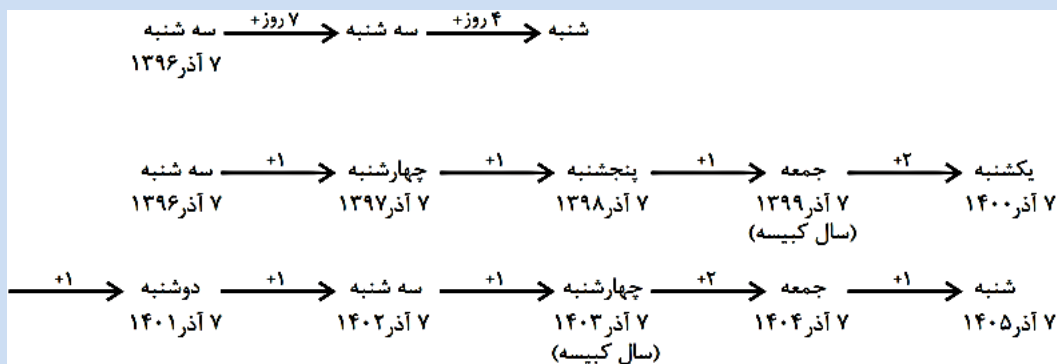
سه شنبه ۷ آذر ۱۳۹۶ ←(+۷ روز) سه شنبه ←(+۴ روز) شنبه

سه شنبه ۷ آذر ۱۳۹۶ ←(+۱) چهارشنبه ۷ آذر ۱۳۹۷ ←(+۱) پنجشنبه ۷ آذر ۱۳۹۸ ←(+۱) جمعه ۷ آذر ۱۳۹۹ (سال کبیسه) ←(+۲) یکشنبه ۷ آذر ۱۴۰۰

←(+۱) دوشنبه ۷ آذر ۱۴۰۱ ←(+۱) سه شنبه ۷ آذر ۱۴۰۲ ←(+۱) چهارشنبه ۷ آذر ۱۴۰۳ (سال کبیسه) ←(+۲) جمعه ۷ آذر ۱۴۰۴ ←(+۱) شنبه ۷ آذر ۱۴۰۵